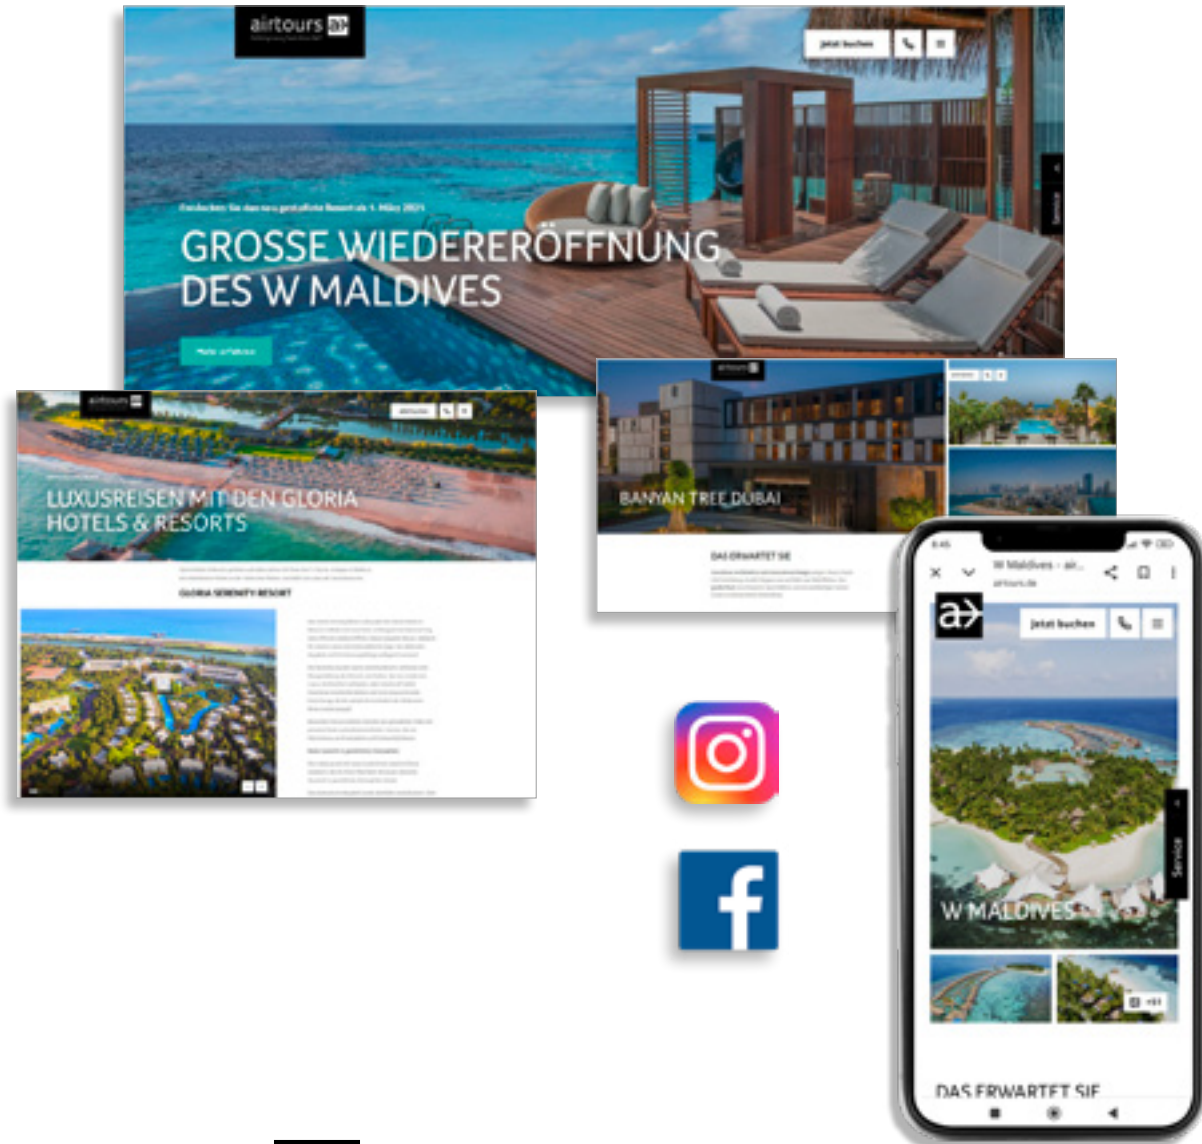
airtours

Jetzt buchen

Service

Entdecken Sie das neu gestaltete Resort ab 1. März 2021

GROSSE WIEDERERÖFFNUNG DES W MALDIVES

Mehr erfahren

airtours

LUXUSREISEN MIT DEN GLORIA HOTELS & RESORTS

GLORIA SERENITY RESORT

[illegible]

airtours

BANYAN TREE DUBAI

DAS ERWARTET SIE

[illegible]

8:45

W Maldives - air...

airtours.de

Jetzt buchen

Service

W MALDIVES

+51

DAS ERWARTET SIE